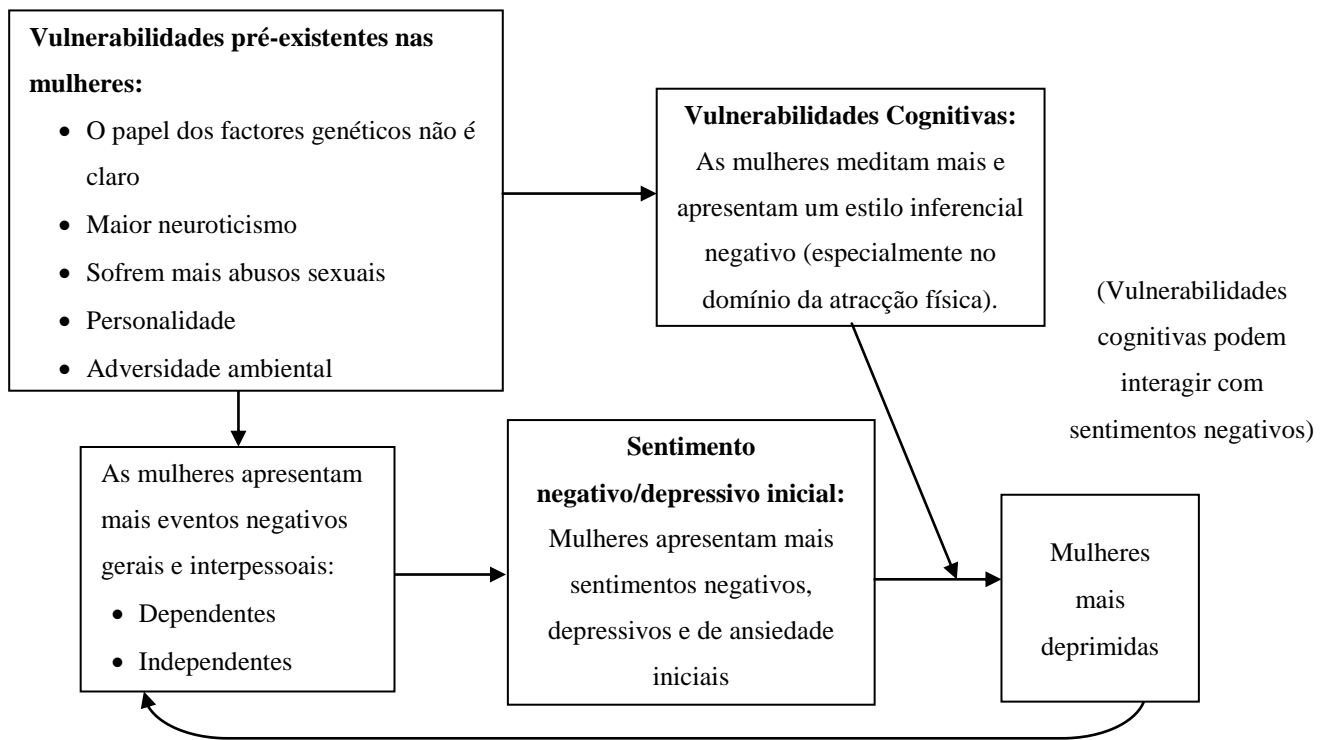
**Vulnerabilidades pré-existentes nas mulheres:**

- O papel dos factores genéticos não é claro
- Maior neuroticismo
- Sofrem mais abusos sexuais
- Personalidade
- Adversidade ambiental

**Vulnerabilidades Cognitivas:** As mulheres meditam mais e apresentam um estilo inferencial negativo (especialmente no domínio da atracção física).

(Vulnerabilidades cognitivas podem interagir com sentimentos negativos)

As mulheres apresentam mais eventos negativos gerais e interpessoais:

- Dependentes
- Independentes

**Sentimento negativo/depressivo inicial:** Mulheres apresentam mais sentimentos negativos, depressivos e de ansiedade iniciais

Mulheres mais deprimidas